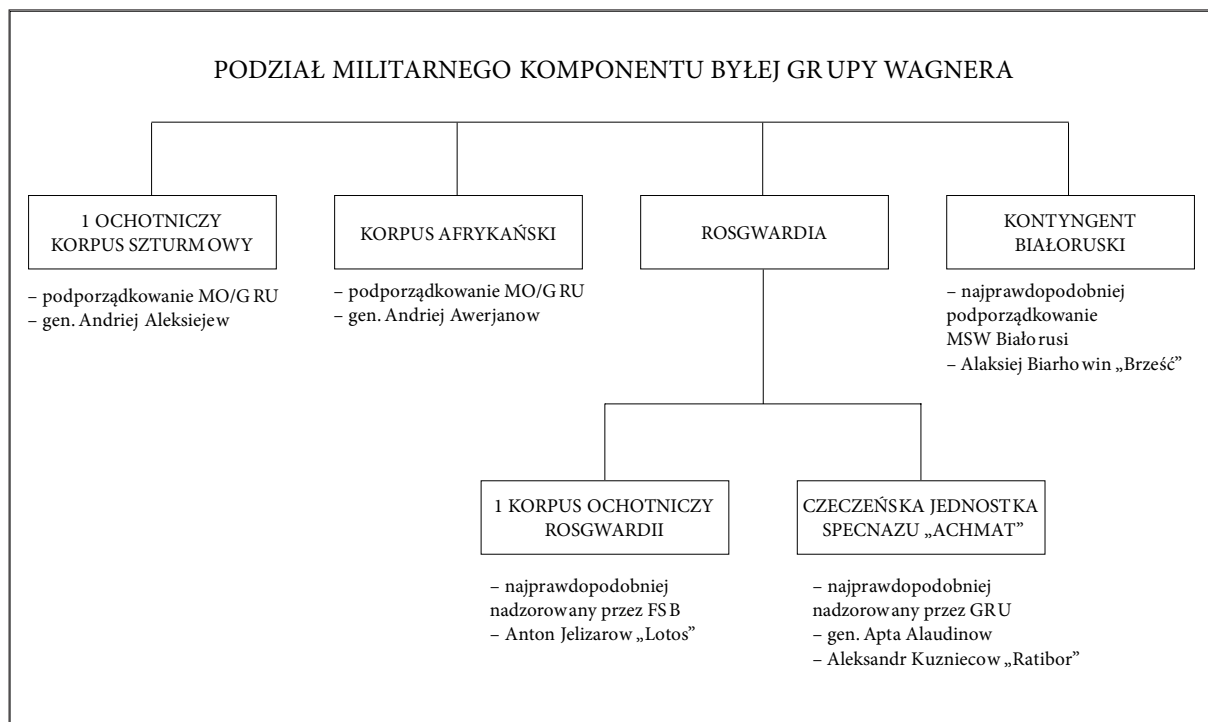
PODZIAŁ MILITARNEGO KOMPONENTU BYŁEJ GRUPY WAGNERA

1 OCHOTNICZY KORPUS SZTURMOWY

– podporządkowanie MO/GRU
– gen. Andriej Aleksiejew

KORPUS AFRYKAŃSKI

– podporządkowanie MO/GRU
– gen. Andriej Awerjanow

ROSGWARDIA

KONTYNGENT BIAŁORUSKI

– najprawdopodobniej podporządkowanie MSW Białorusi
– Alaksiej Biarhowin „Brześć"

1 KORPUS OCHOTNICZY ROSGWARDII

– najprawdopodobniej nadzorowany przez FSB
– Anton Jelizarow „Lotos"

CZECZEŃSKA JEDNOSTKA SPECNAZU „ACHMAT"

– najprawdopodobniej nadzorowany przez GRU
– gen. Apta Alaudinow
– Aleksandr Kuzniecow „Ratibor"